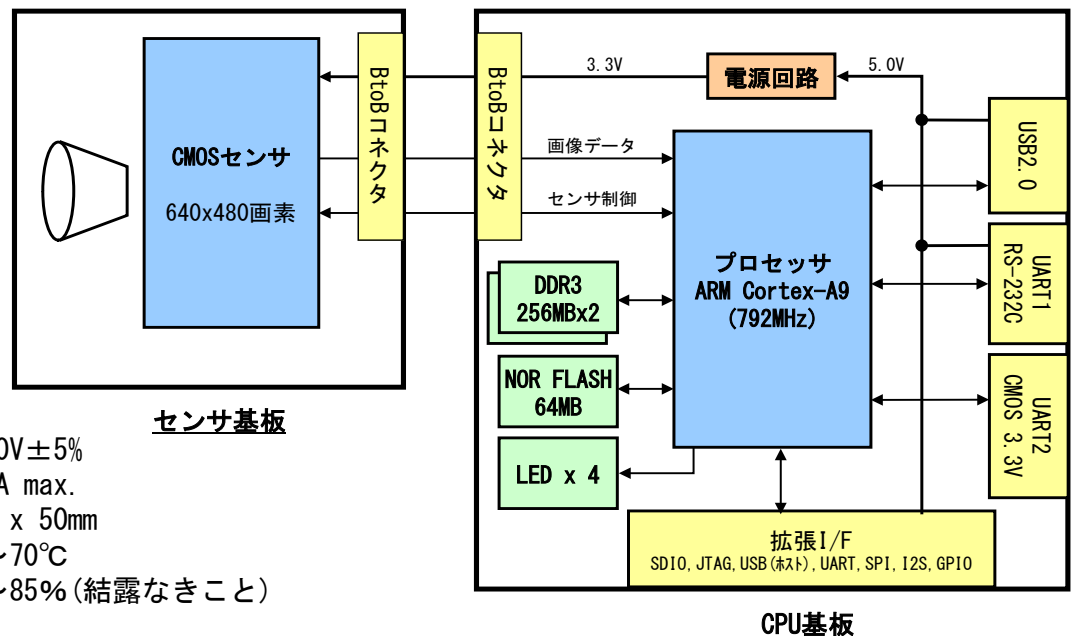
CMOSセンサ
640x480画素
BtoBコネクタ
BtoBコネクタ
3.3V
電源回路
5.0V
画像データ
センサ制御
USB2.0
UART1 RS-232C
UART2 CMOS 3.3V
プロセッサ
ARM Cortex-A9
(792MHz)
DDR3
256MBx2
NOR FLASH
64MB
LED x 4
拡張I/F
SDIO, JTAG, USB(ホスト), UART, SPI, I2S, GPIO
センサ基板
CPU基板
0V±5%
A max.
x 50mm
~70℃
~85%(結露なきこと)